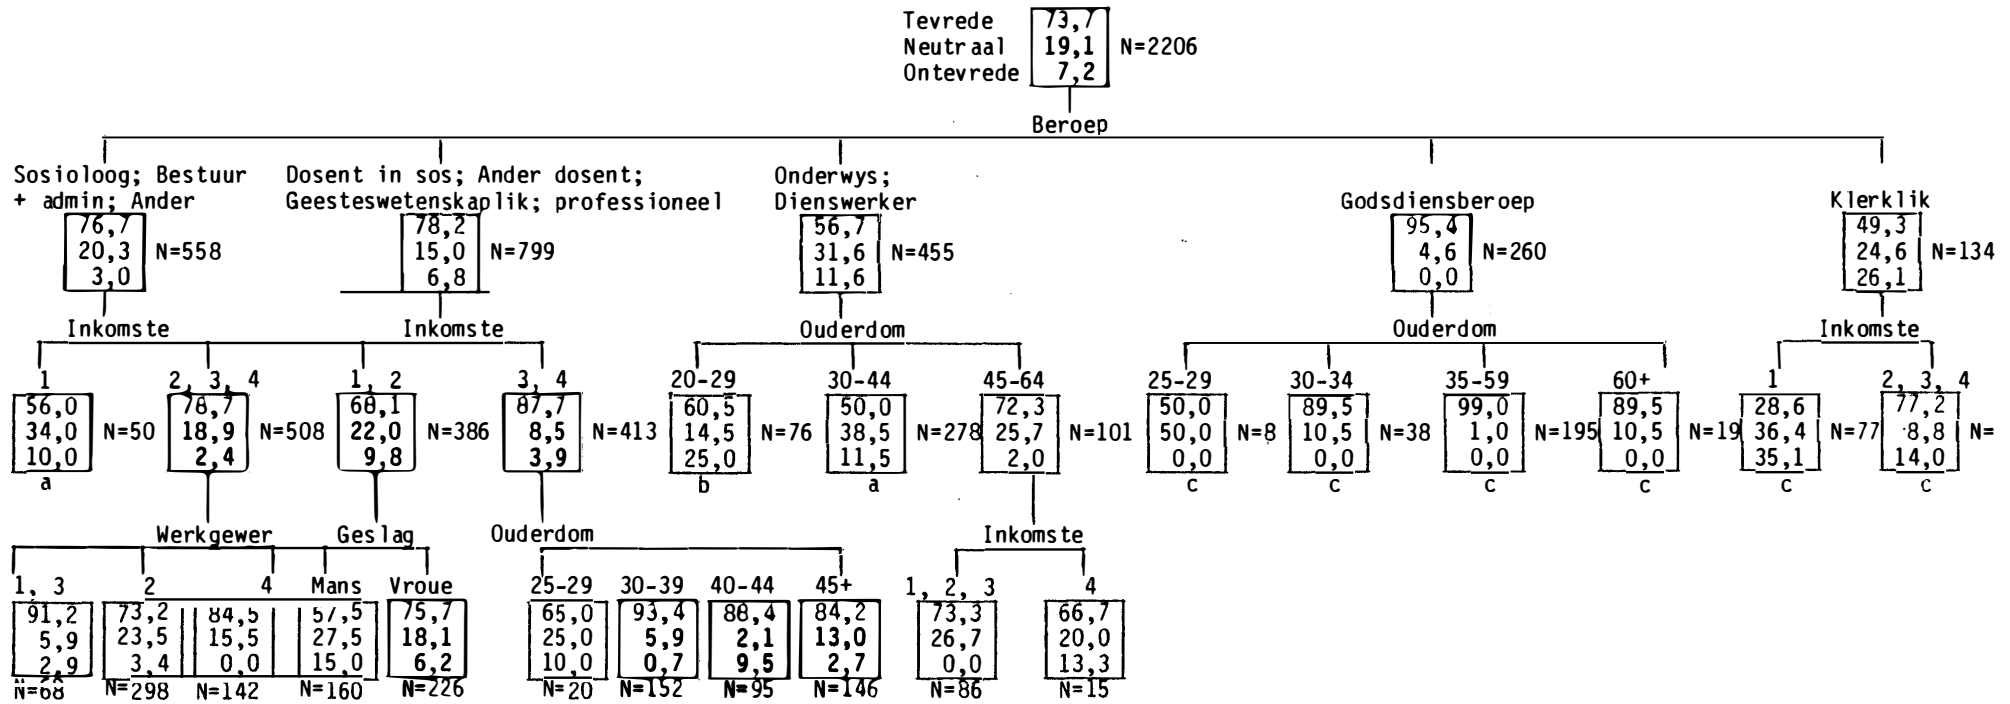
Tevrede 73,7
Neutraal 19,1
Ontevrede 7,2
N=2206

Beroep

Sosioloog; Bestuur + admin; Ander
76,7
20,3
3,0
N=558

Dosent in sos; Ander dosent; Geesteswetenskaplik; professioneel
78,2
15,0
6,8
N=799

Onderwys; Dienswerker
56,7
31,6
11,6
N=455

Godsdiensberoep
95,4
4,6
0,0
N=260

Klerklik
49,3
24,6
26,1
N=134

Inkomste

Inkomste

Ouderdom

Ouderdom

Inkomste

1
56,0
34,0
10,0
N=50
a

2, 3, 4
78,7
18,9
2,4
N=508

1, 2
68,1
22,0
9,8
N=386

3, 4
87,7
8,5
3,9
N=413

20-29
60,5
14,5
25,0
N=76
b

30-44
50,0
38,5
11,5
N=278
a

45-64
72,3
25,7
2,0
N=101

25-29
50,0
50,0
0,0
N=8
c

30-34
89,5
10,5
0,0
N=38
c

35-59
99,0
1,0
0,0
N=195
c

60+
89,5
10,5
0,0
N=19
c

1
28,6
36,4
35,1
N=77
c

2, 3, 4
77,2
8,8
14,0
N=
c

Werkgewer

Geslag

Ouderdom

Inkomste

1, 3
91,2
5,9
2,9
N=68

2
73,2
23,5
3,4
N=298

4
84,5
15,5
0,0
N=142

Mans
57,5
27,5
15,0
N=160

Vroue
75,7
18,1
6,2
N=226

25-29
65,0
25,0
10,0
N=20

30-39
93,4
5,9
0,7
N=152

40-44
88,4
2,1
9,5
N=95

45+
84,2
13,0
2,7
N=146

1, 2, 3
73,3
26,7
0,0
N=86

4
66,7
20,0
13,3
N=15